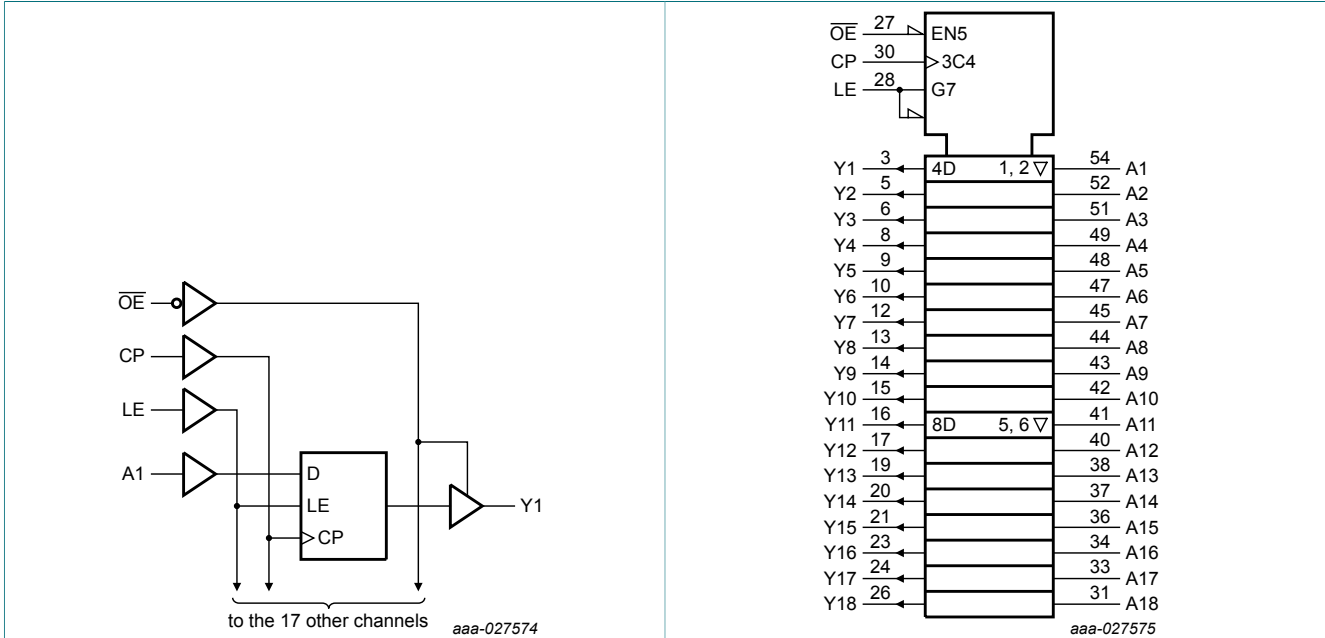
$\overline{OE}$

CP

LE

A1

D

LE

CP

Y1

to the 17 other channels

aaa-027574

$\overline{OE}$ 27 EN5

CP 30 3C4

LE 28 G7

Y1 3 4D 1, 2 ▽ 54 A1
Y2 5 52 A2
Y3 6 51 A3
Y4 8 49 A4
Y5 9 48 A5
Y6 10 47 A6
Y7 12 45 A7
Y8 13 44 A8
Y9 14 43 A9
Y10 15 42 A10
Y11 16 8D 5, 6 ▽ 41 A11
Y12 17 40 A12
Y13 19 38 A13
Y14 20 37 A14
Y15 21 36 A15
Y16 23 34 A16
Y17 24 33 A17
Y18 26 31 A18

aaa-027575